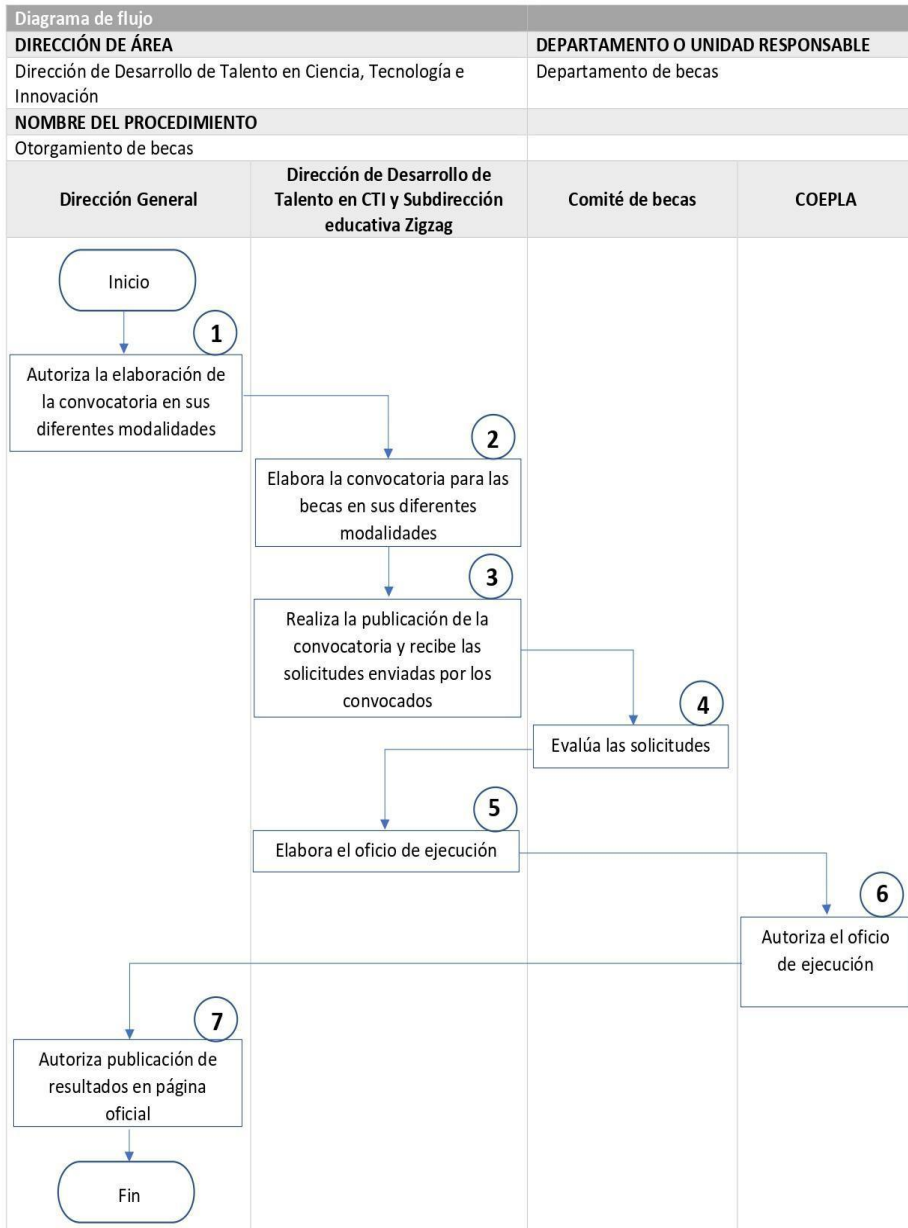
Diagrama de flujo

| DIRECCIÓN DE ÁREA | DEPARTAMENTO O UNIDAD RESPONSABLE |
|---|---|
| Dirección de Desarrollo de Talento en Ciencia, Tecnología e Innovación | Departamento de becas |
| NOMBRE DEL PROCEDIMIENTO | |
| Otorgamiento de becas | |

| Dirección General | Dirección de Desarrollo de Talento en CTI y Subdirección educativa Zigzag | Comité de becas | COEPLA |
|---|---|---|---|

Inicio

1
Autoriza la elaboración de la convocatoria en sus diferentes modalidades

2
Elabora la convocatoria para las becas en sus diferentes modalidades

3
Realiza la publicación de la convocatoria y recibe las solicitudes enviadas por los convocados

4
Evalúa las solicitudes

5
Elabora el oficio de ejecución

6
Autoriza el oficio de ejecución

7
Autoriza publicación de resultados en página oficial

Fin